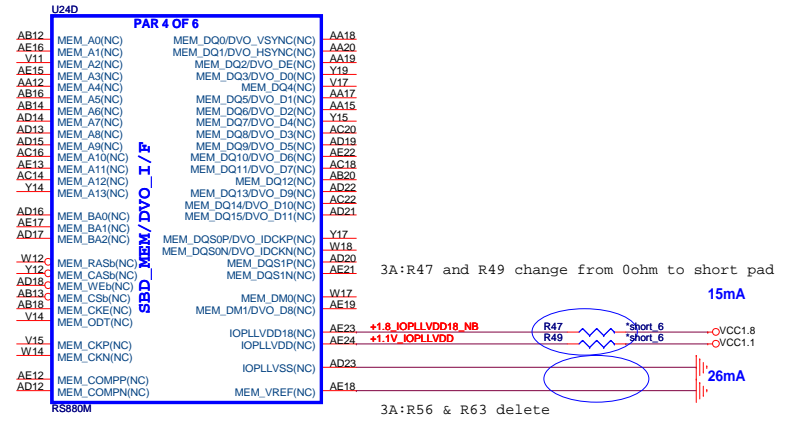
U24D

PAR 4 OF 6

SBD_MEM/DVO_I/F

| | | | |
|---|---|---|---|
| AB12 | MEM_A0(NC) | MEM_DQ0/DVO_VSYNC(NC) | AA18 |
| AE16 | MEM_A1(NC) | MEM_DQ1/DVO_HSYNC(NC) | AA20 |
| V11 | MEM_A2(NC) | MEM_DQ2/DVO_DE(NC) | AA19 |
| AE15 | MEM_A3(NC) | MEM_DQ3/DVO_D0(NC) | Y19 |
| AA12 | MEM_A4(NC) | MEM_DQ4(NC) | V17 |
| AB16 | MEM_A5(NC) | MEM_DQ5/DVO_D1(NC) | AA17 |
| AB14 | MEM_A6(NC) | MEM_DQ6/DVO_D2(NC) | AA15 |
| AD14 | MEM_A7(NC) | MEM_DQ7/DVO_D4(NC) | Y15 |
| AD13 | MEM_A8(NC) | MEM_DQ8/DVO_D3(NC) | AC20 |
| AD15 | MEM_A9(NC) | MEM_DQ9/DVO_D5(NC) | AD19 |
| AC16 | MEM_A10(NC) | MEM_DQ10/DVO_D6(NC) | AE22 |
| AE13 | MEM_A11(NC) | MEM_DQ11/DVO_D7(NC) | AC18 |
| AC14 | MEM_A12(NC) | MEM_DQ12(NC) | AB20 |
| Y14 | MEM_A13(NC) | MEM_DQ13/DVO_D9(NC) | AD22 |
| | | MEM_DQ14/DVO_D10(NC) | AC22 |
| AD16 | MEM_BA0(NC) | MEM_DQ15/DVO_D11(NC) | AD21 |
| AE17 | MEM_BA1(NC) | | |
| AD17 | MEM_BA2(NC) | MEM_DQS0P/DVO_IDCKP(NC) | Y17 |
| | | MEM_DQS0N/DVO_IDCKN(NC) | W18 |
| W12 | MEM_RASb(NC) | MEM_DQS1P(NC) | AD20 |
| Y12 | MEM_CASb(NC) | MEM_DQS1N(NC) | AE21 |
| AD18 | MEM_WEb(NC) | | |
| AB13 | MEM_CSb(NC) | MEM_DM0(NC) | W17 |
| AB18 | MEM_CKE(NC) | MEM_DM1/DVO_D8(NC) | AE19 |
| V14 | MEM_ODT(NC) | | |
| | | IOPLLVDD18(NC) | AE23 |
| V15 | MEM_CKP(NC) | IOPLLVDD(NC) | AE24 |
| W14 | MEM_CKN(NC) | | |
| | | IOPLLVSS(NC) | AD23 |
| AE12 | MEM_COMPP(NC) | | |
| AD12 | MEM_COMPN(NC) | MEM_VREF(NC) | AE18 |

RS880M

3A:R47 and R49 change from 0ohm to short pad

15mA

+1.8_IOPLLVDD18_NB
+1.1V_IOPLLVDD
R47 *short_6 VCC1.8
R49 *short_6 VCC1.1

26mA

3A:R56 & R63 delete